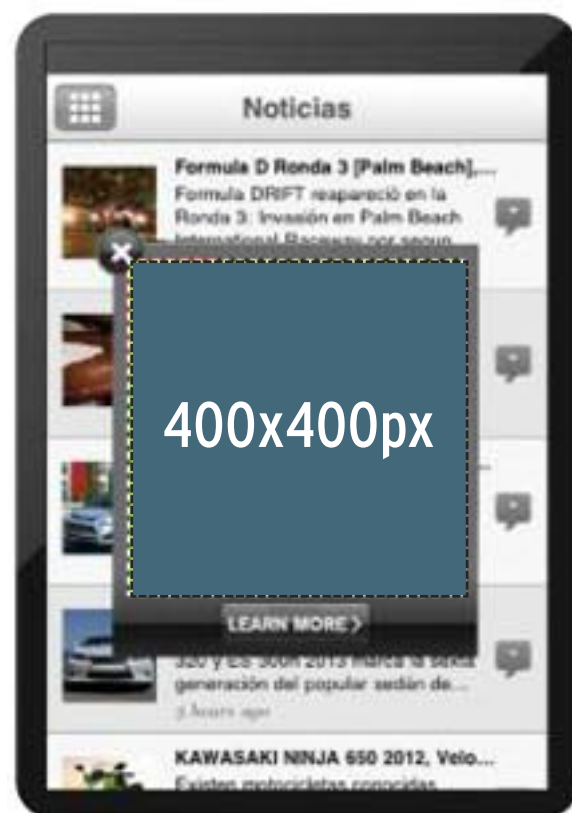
Noticias

Formula D Ronda 3 [Palm Beach],...
Formula DRIFT reapareció en la Ronda 3: Invasión en Palm Beach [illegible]

400x400px

LEARN MORE

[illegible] 2013 marca la sexta generación del popular sedán de...
3 hours ago

KAWASAKI NINJA 650 2012, Velo...
Existen motocicletas conocidas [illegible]